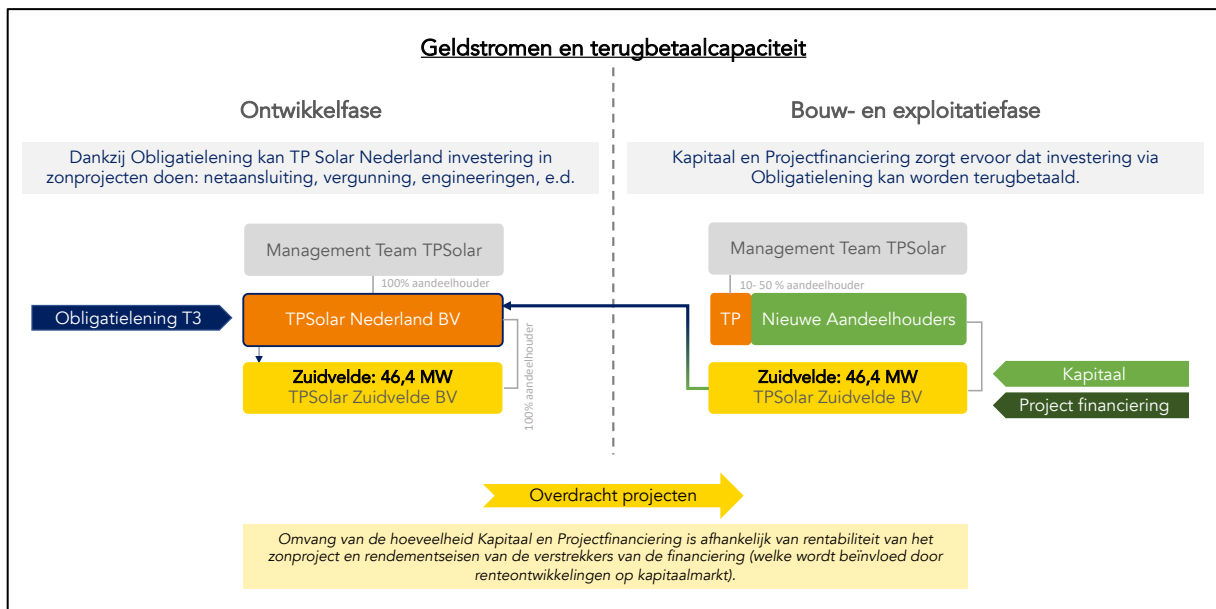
Geldstromen en terugbetaalcapaciteit

Ontwikkelfase

Dankzij Obligatielening kan TP Solar Nederland investering in zonprojecten doen: netaansluiting, vergunning, engineeringen, e.d.

Management Team TPSolar

100% aandeelhouder

Obligatielening T3

TPSolar Nederland BV

100% aandeelhouder

Zuidvelde: 46,4 MW
TPSolar Zuidvelde BV

Bouw- en exploitatiefase

Kapitaal en Projectfinanciering zorgt ervoor dat investering via Obligatielening kan worden terugbetaald.

Management Team TPSolar

10- 50 % aandeelhouder

TP

Nieuwe Aandeelhouders

Zuidvelde: 46,4 MW
TPSolar Zuidvelde BV

Kapitaal

Project financiering

Overdracht projecten

Omvang van de hoeveelheid Kapitaal en Projectfinanciering is afhankelijk van rentabiliteit van het zonproject en rendementseisen van de verstrekkers van de financiering (welke wordt beïnvloed door renteontwikkelingen op kapitaalmarkt).